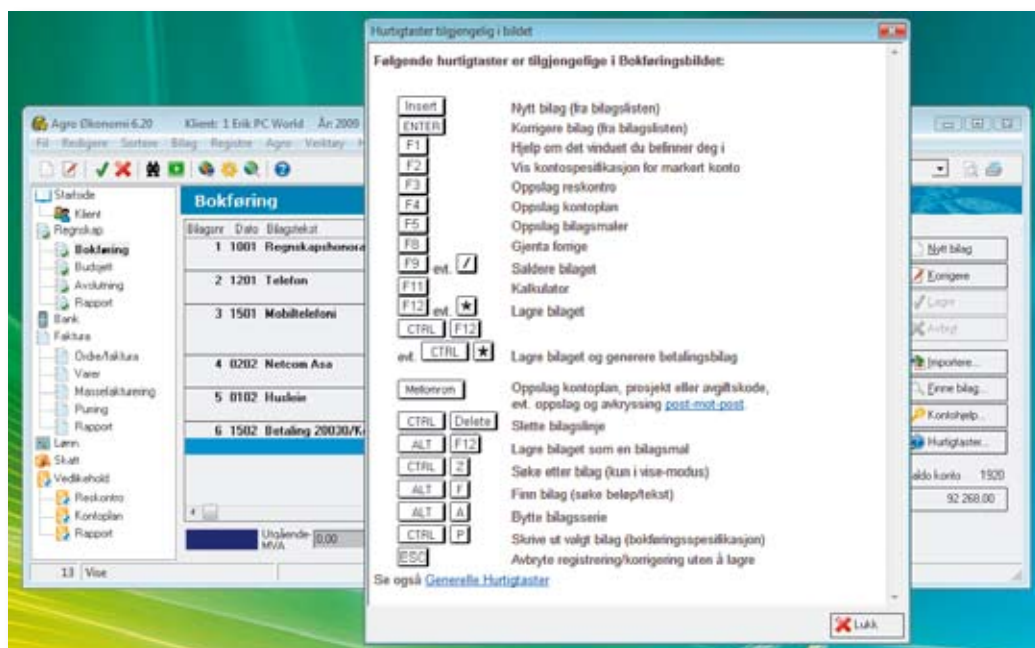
Hurtigtaster tilgjengelig i bildet

Følgende hurtigtaster er tilgjengelige i Bokføringsbildet:

| | |
|---|---|
| Insert | Nytt bilag (fra bilagslisten) |
| ENTER | Korrigere bilag (fra bilagslisten) |
| F1 | Hjelp om det vinduet du befinner deg i |
| F2 | Vis kontospesifikasjon for markert konto |
| F3 | Oppslag reskontro |
| F4 | Oppslag kontoplan |
| F5 | Oppslag bilagsmaler |
| F8 | Gjenta forrige |
| F9 evt. / | Saldere bilaget |
| F11 | Kalkulator |
| F12 evt. * | Lagre bilaget |
| CTRL F12 | |
| evt. CTRL * | Lagre bilaget og generere betalingsbilag |
| Mellomrom | Oppslag kontoplan, prosjekt eller avgiftskode, evt. oppslag og avkryssing post-mot-post. |
| CTRL Delete | Slette bilagslinje |
| ALT F12 | Lagre bilaget som en bilagsmal |
| CTRL Z | Søke etter bilag (kun i vise-modus) |
| ALT F | Finn bilag (søke beløp/tekst) |
| ALT A | Bytte bilagsserie |
| CTRL P | Skrive ut valgt bilag (bokføringsspesifikasjon) |
| ESC | Avbryte registrering/korrigering uten å lagre |

Se også Generelle Hurtigtaster

Lukk

Agro Økonomi 6.20 Klient: 1 Erik PC World År 2009
Fil Redigere Sortere Bilag Registre Agro Verktøy H

Startside
Klient
Regnskap
Bokføring
Budsjett
Avslutning
Rapport
Bank
Faktura
Ordre/faktura
Varer
Massefakturering
Purring
Rapport
Lønn
Skatt
Vedlikehold
Reskontro
Kontoplan
Rapport

Bokføring
Bilagsnr Dato Bilagstekst
1 1001 Regnskapshonora
2 1201 Telefon
3 1501 Mobiltelefoni
4 0202 Netcom Asa
5 0102 Husleie
6 1502 Betaling 20030/K

Utgående MVA 0,00

13 Vise

Nytt bilag
Korrigere
Lagre
Avbryt
Importere...
Finne bilag...
Kontohjelp...
Hurtigtaster...
Saldo konto 1920
92 268,00